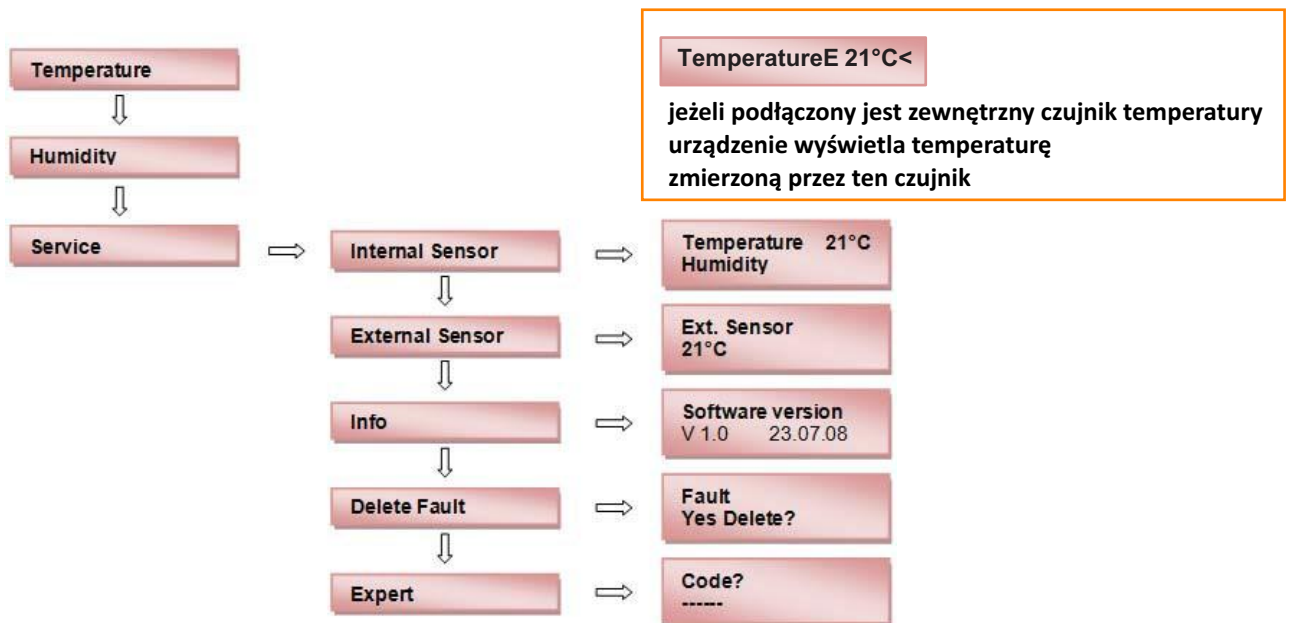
TemperatureE 21°C<

jeżeli podłączony jest zewnętrzny czujnik temperatury urządzenie wyświetla temperaturę zmierzoną przez ten czujnik

Temperature

Humidity

Service

Internal Sensor

Temperature 21°C
Humidity

External Sensor

Ext. Sensor
21°C

Info

Software version
V 1.0 23.07.08

Delete Fault

Fault
Yes Delete?

Expert

Code?
------